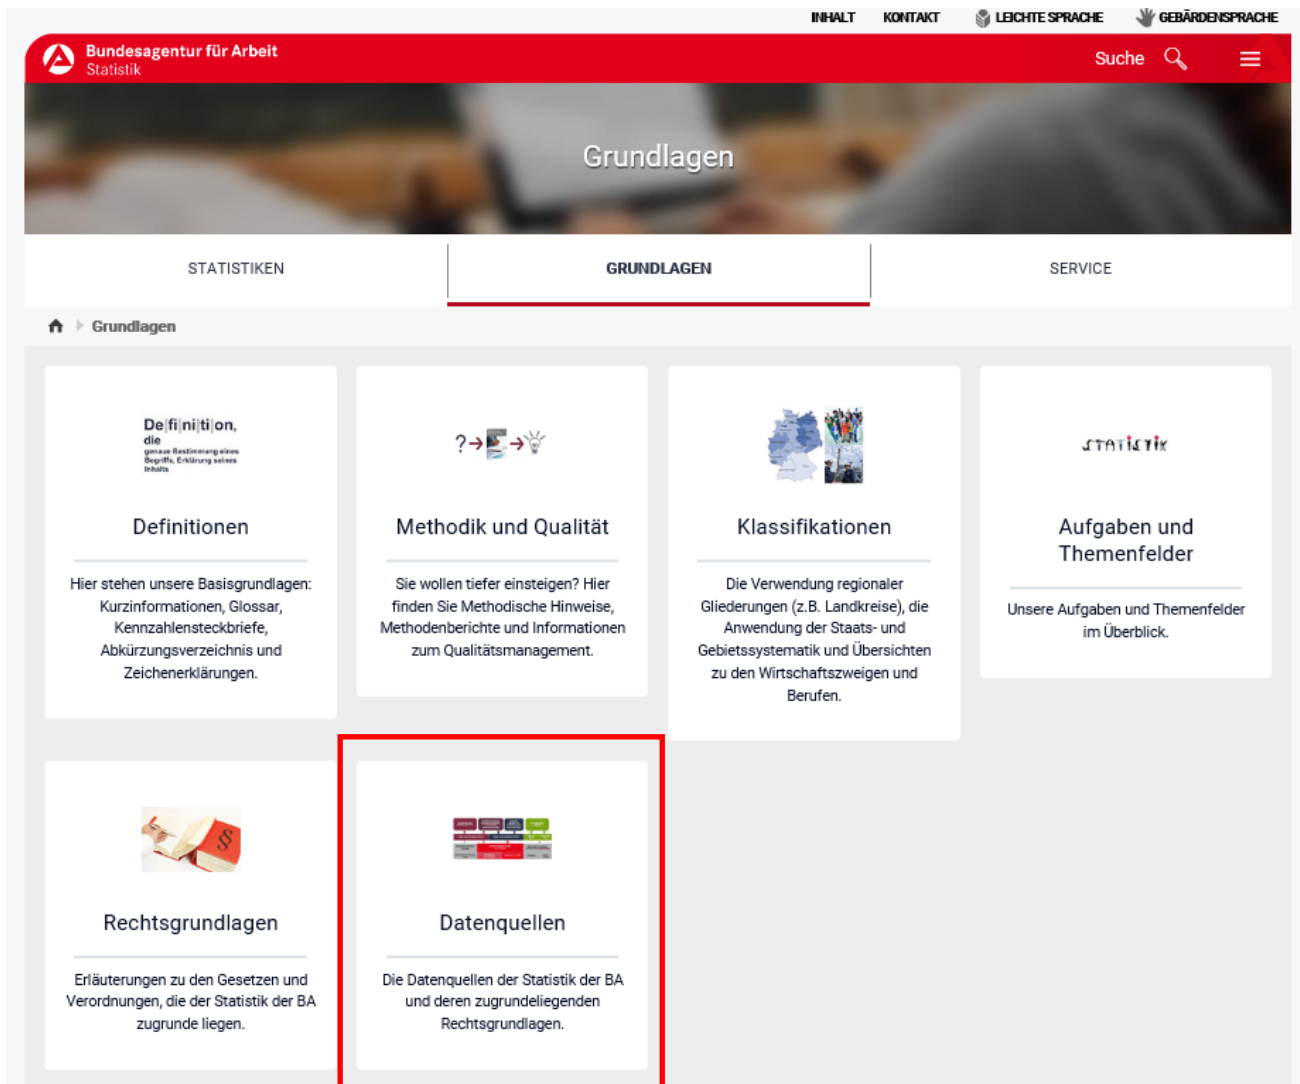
INHALT KONTAKT LEICHTE SPRACHE GEBÄRDENSPRACHE

Bundesagentur für Arbeit
Statistik

Suche

Grundlagen

STATISTIKEN GRUNDLAGEN SERVICE

Grundlagen

De|fi|ni|ti|on, die
genaue Bestimmung eines Begriffs, Erklärung seines Inhalts

Definitionen

Hier stehen unsere Basisgrundlagen: Kurzinformationen, Glossar, Kennzahlensteckbriefe, Abkürzungsverzeichnis und Zeichenerklärungen.

?→

Methodik und Qualität

Sie wollen tiefer einsteigen? Hier finden Sie Methodische Hinweise, Methodenberichte und Informationen zum Qualitätsmanagement.

Klassifikationen

Die Verwendung regionaler Gliederungen (z.B. Landkreise), die Anwendung der Staats- und Gebietssystematik und Übersichten zu den Wirtschaftszweigen und Berufen.

STATISTIK

Aufgaben und Themenfelder

Unsere Aufgaben und Themenfelder im Überblick.

§

Rechtsgrundlagen

Erläuterungen zu den Gesetzen und Verordnungen, die der Statistik der BA zugrunde liegen.

Datenquellen

Die Datenquellen der Statistik der BA und deren zugrundeliegenden Rechtsgrundlagen.